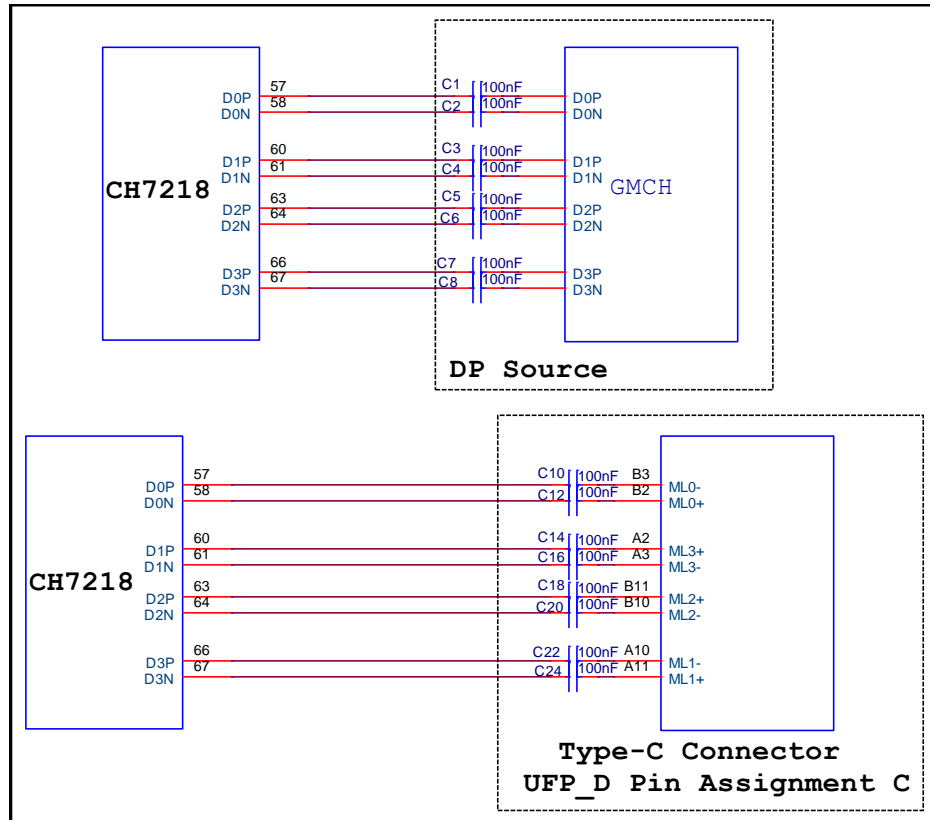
CH7218

D0P 57
D0N 58
D1P 60
D1N 61
D2P 63
D2N 64
D3P 66
D3N 67

C1 100nF
C2 100nF
C3 100nF
C4 100nF
C5 100nF
C6 100nF
C7 100nF
C8 100nF

D0P
D0N
D1P
D1N
D2P
D2N
D3P
D3N

GMCH

DP Source

CH7218

D0P 57
D0N 58
D1P 60
D1N 61
D2P 63
D2N 64
D3P 66
D3N 67

C10 100nF B3
C12 100nF B2
C14 100nF A2
C16 100nF A3
C18 100nF B11
C20 100nF B10
C22 100nF A10
C24 100nF A11

ML0-
ML0+
ML3+
ML3-
ML2+
ML2-
ML1-
ML1+

Type-C Connector
UFP_D Pin Assignment C